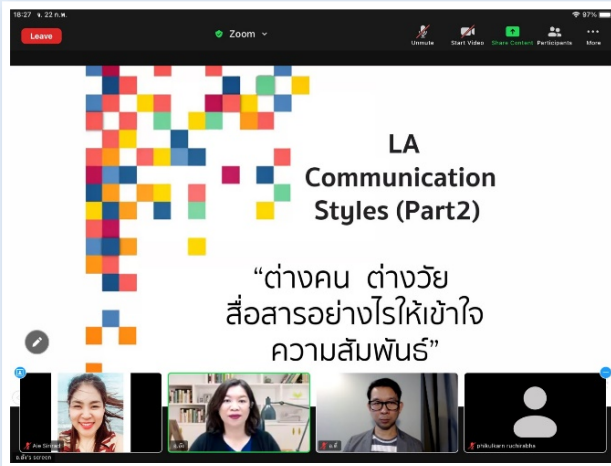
18:27 อ. 22 ก.พ.

97%

Leave

Zoom

Unmute

Start Video

Share Content

Participants

More

LA Communication Styles (Part2)

“ต่างคน ต่างวัย สื่อสารอย่างไรให้เข้าใจ ความสัมพันธ์”

Aie Sirinart

อ.ดี

อ.ชี

pisikulsarn ruchirabha

อ.ดี's screen